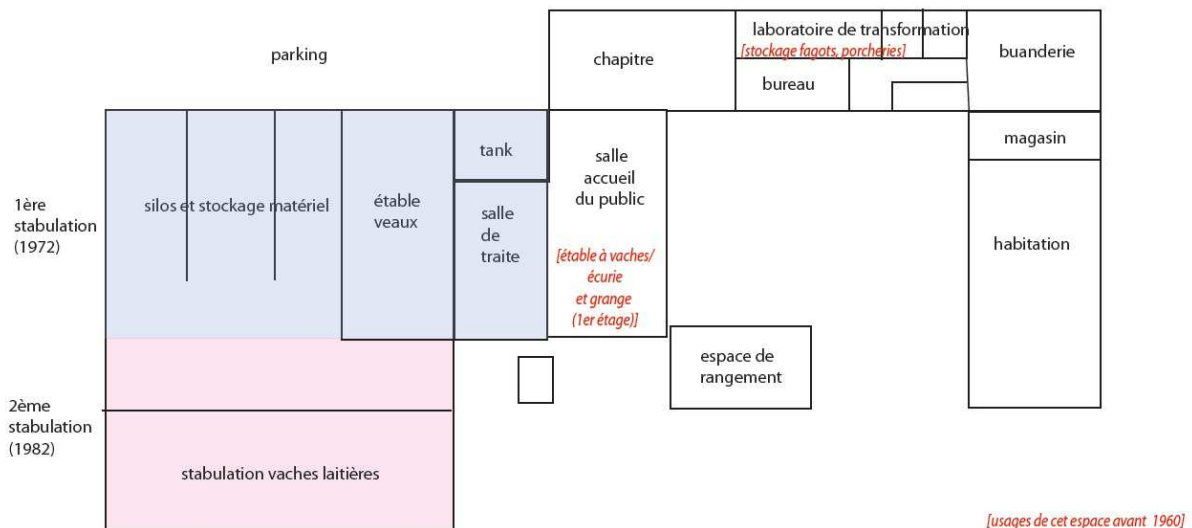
parking

chapitre

laboratoire de transformation
[stockage fagots, porcheries]

bureau

buanderie

magasin

habitation

tank

salle accueil du public

[étable à vaches/ écurie et grange (1er étage)]

1ère stabulation (1972)

silos et stockage matériel

étable veaux

salle de traite

espace de rangement

2ème stabulation (1982)

stabulation vaches laitières

[usages de cet espace avant 1960]